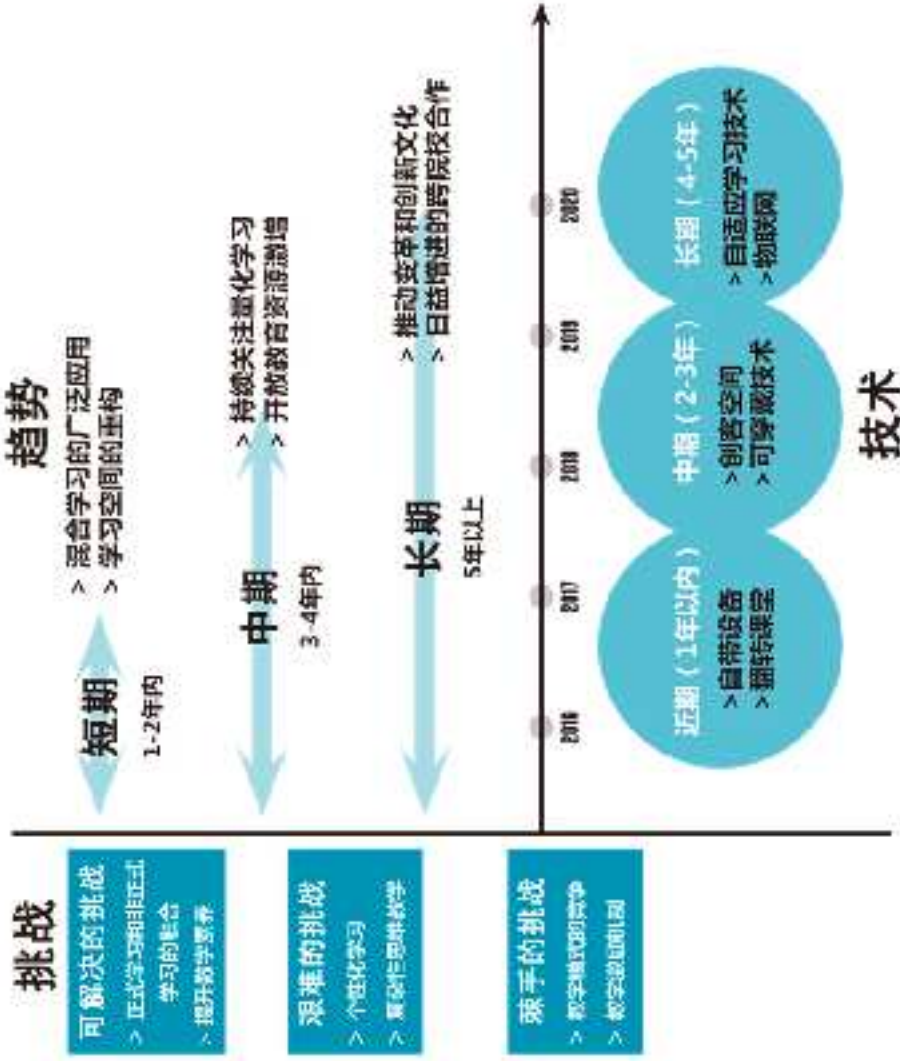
趋势

> 混合学习的广泛应用
> 学习空间的重构

短期
1-2年内

> 持续关注量化学习
> 开放教育资源激增

中期
3-4年内

> 推动变革和创新文化
> 日益增进的跨院校合作

长期
5年以上

2016
2017
2018
2019
2020

近期（1年以内）
> 自带设备
> 翻转课堂

中期（2-3年）
> 创客空间
> 可穿戴技术

长期（4-5年）
> 自适应学习技术
> 物联网

技术

挑战

可解决的挑战
> 正式学习和非正式学习的整合
> 提升数字素养

艰难的挑战
> 个性化学习
> 复杂性思维教学

棘手的挑战
> 教学模式的竞争
> 教学创新机制